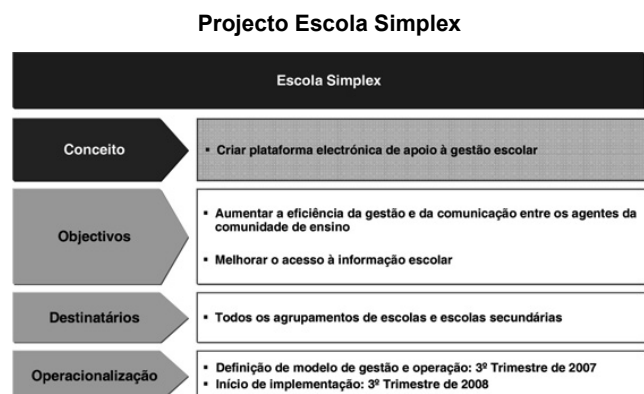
Projecto Escola Simplex

Escola Simplex

Conceito

▪ Criar plataforma electrónica de apoio à gestão escolar

Objectivos

▪ Aumentar a eficiência da gestão e da comunicação entre os agentes da comunidade de ensino

▪ Melhorar o acesso à informação escolar

Destinatários

▪ Todos os agrupamentos de escolas e escolas secundárias

Operacionalização

▪ Definição de modelo de gestão e operação: 3º Trimestre de 2007
▪ Início de implementação: 3º Trimestre de 2008